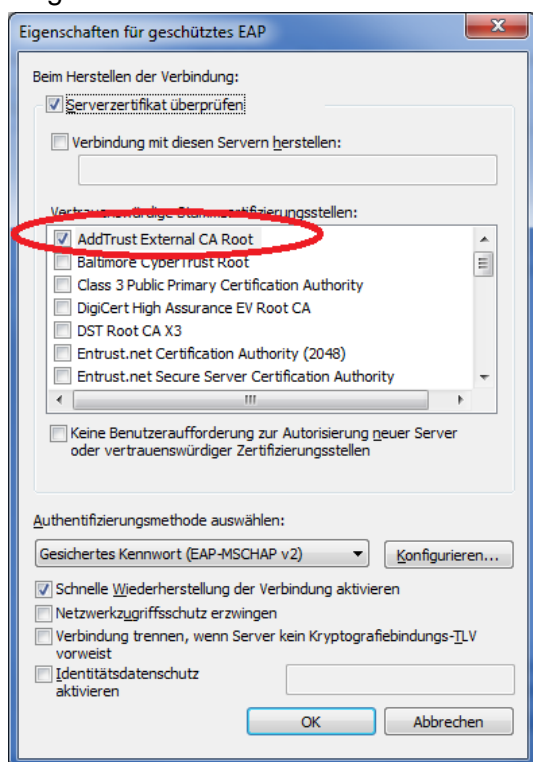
Eigenschaften für geschütztes EAP

Beim Herstellen der Verbindung:

Serverzertifikat überprüfen

Verbindung mit diesen Servern herstellen:

Vertrauenswürdige Stammzertifizierungsstellen:

AddTrust External CA Root
Baltimore CyberTrust Root
Class 3 Public Primary Certification Authority
DigiCert High Assurance EV Root CA
DST Root CA X3
Entrust.net Certification Authority (2048)
Entrust.net Secure Server Certification Authority

Keine Benutzeraufforderung zur Autorisierung neuer Server oder vertrauenswürdiger Zertifizierungsstellen

Authentifizierungsmethode auswählen:

Gesichertes Kennwort (EAP-MSCHAP v2)

Konfigurieren...

Schnelle Wiederherstellung der Verbindung aktivieren

Netzwerkzugriffsschutz erzwingen

Verbindung trennen, wenn Server kein Kryptografiebindungs-TLV vorweist

Identitätsdatenschutz aktivieren

OK

Abbrechen